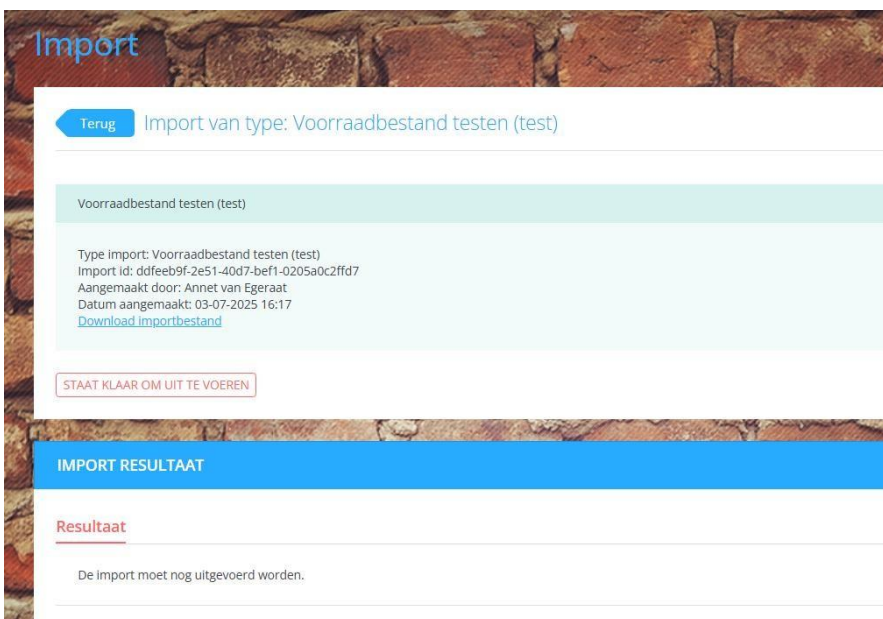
Import

Terug

Import van type: Voorraadbestand testen (test)

Voorraadbestand testen (test)

Type import: Voorraadbestand testen (test)
Import id: ddfeeb9f-2e51-40d7-bef1-0205a0c2ffd7
Aangemaakt door: Annet van Egeraat
Datum aangemaakt: 03-07-2025 16:17
Download importbestand

STAAT KLAAR OM UIT TE VOEREN

IMPORT RESULTAAT

Resultaat

De import moet nog uitgevoerd worden.